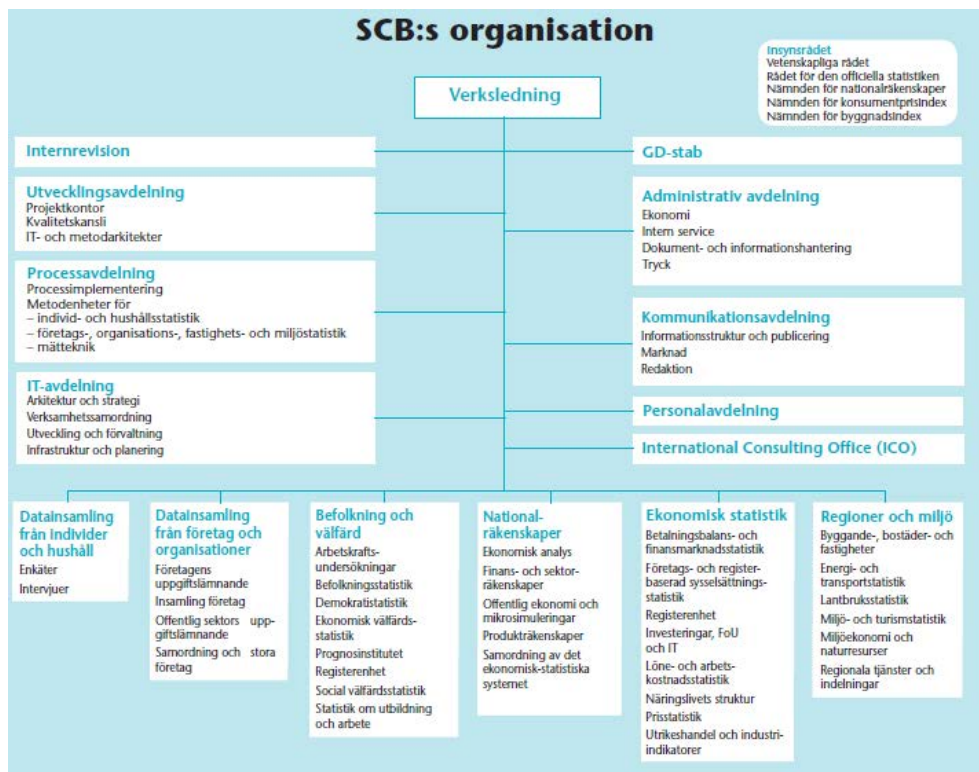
SCB:s organisation

Insynsrådet
Vetenskapliga rådet
Rådet för den officiella statistiken
Nämnden för nationalräkenskaper
Nämnden för konsumentprisindex
Nämnden för byggnadsindex

Verksledning

Internrevision

Utvecklingsavdelning
Projektkontor
Kvalitetskansli
IT- och metodarkitekter

Processavdelning
Processimplementering
Metodenheter för
– individ- och hushållsstatistik
– företags-, organisations-, fastighets- och miljöstatistik
– mätteknik

IT-avdelning
Arkitektur och strategi
Verksamhetssamordning
Utveckling och förvaltning
Infrastruktur och planering

GD-stab

Administrativ avdelning
Ekonomi
Intern service
Dokument- och informationshantering
Tryck

Kommunikationsavdelning
Informationsstruktur och publicering
Marknad
Redaktion

Personalavdelning

International Consulting Office (ICO)

Datainsamling från individer och hushåll
Enkäter
Intervjuer

Datainsamling från företag och organisationer
Företagens uppgiftslämnande
Insamling företag
Offentlig sektors uppgiftslämnande
Samordning och stora företag

Befolkning och välfärd
Arbetskraftsundersökningar
Befolkningsstatistik
Demokratistatistik
Ekonomisk välfärdsstatistik
Prognosinstitutet
Registerenhet
Social välfärdsstatistik
Statistik om utbildning och arbete

Nationalräkenskaper
Ekonomisk analys
Finans- och sektorräkenskaper
Offentlig ekonomi och mikrosimuleringar
Produkträkenskaper
Samordning av det ekonomisk-statistiska systemet

Ekonomisk statistik
Betalningsbalans- och finansmarknadsstatistik
Företags- och registerbaserad sysselsättningsstatistik
Registerenhet
Investeringar, FoU och IT
Löne- och arbetskostnadsstatistik
Näringslivets struktur
Prisstatistik
Utrikeshandel och industriindikatorer

Regioner och miljö
Byggande-, bostäder- och fastigheter
Energi- och transportstatistik
Lantbruksstatistik
Miljö- och turismstatistik
Miljöekonomi och naturresurser
Regionala tjänster och indelningar